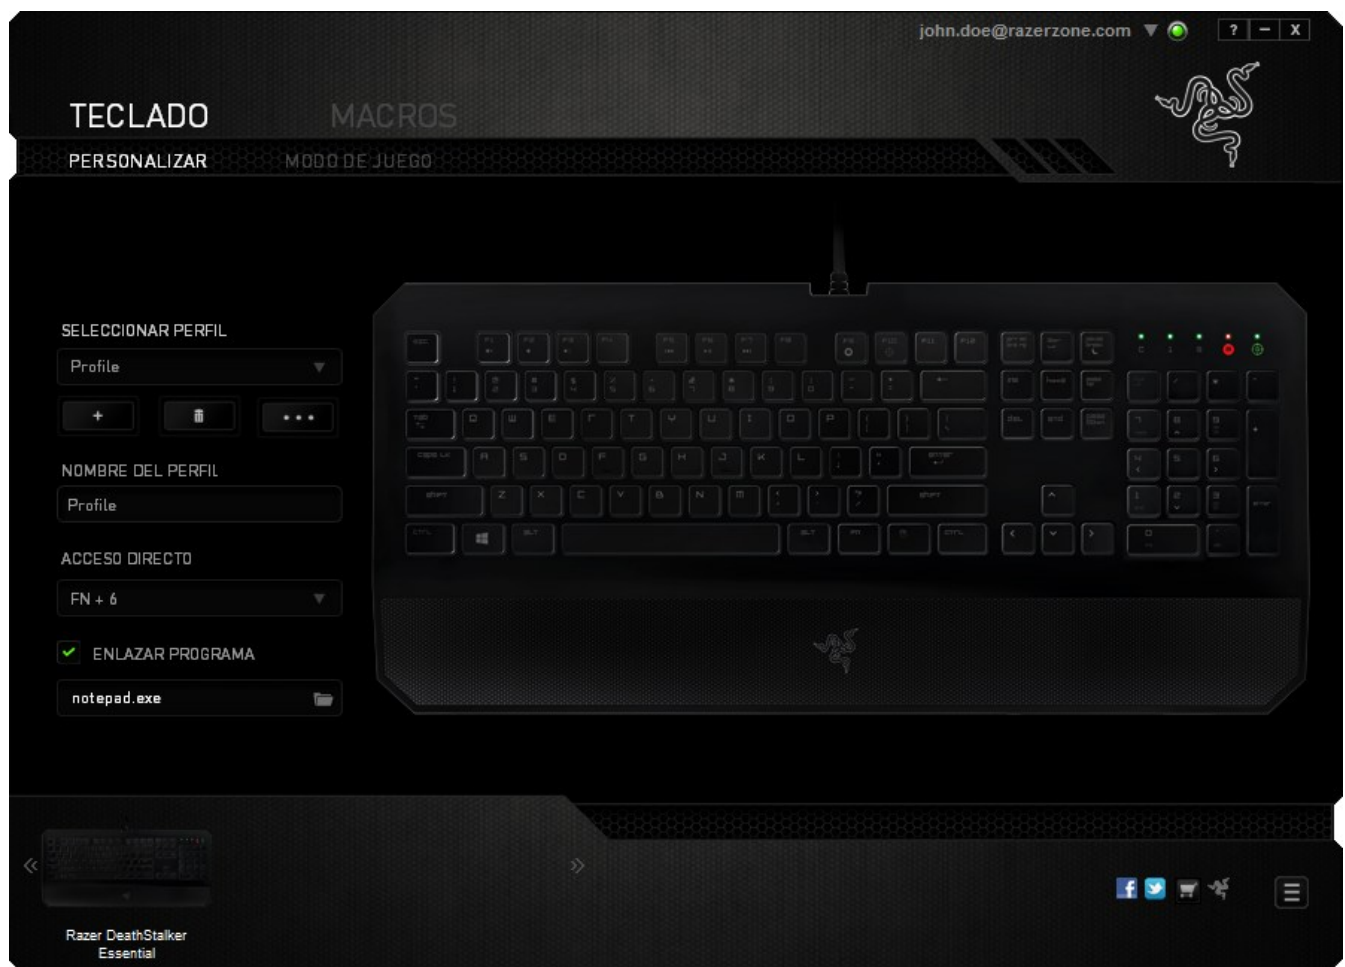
john.doe@razerzone.com

? – X

TECLADO MACROS

PERSONALIZAR MODO DE JUEGO

SELECCIONAR PERFIL

Profile

+ • • •

NOMBRE DEL PERFIL

Profile

ACCESO DIRECTO

FN + 6

ENLAZAR PROGRAMA

notepad.exe

Razer DeathStalker Essential